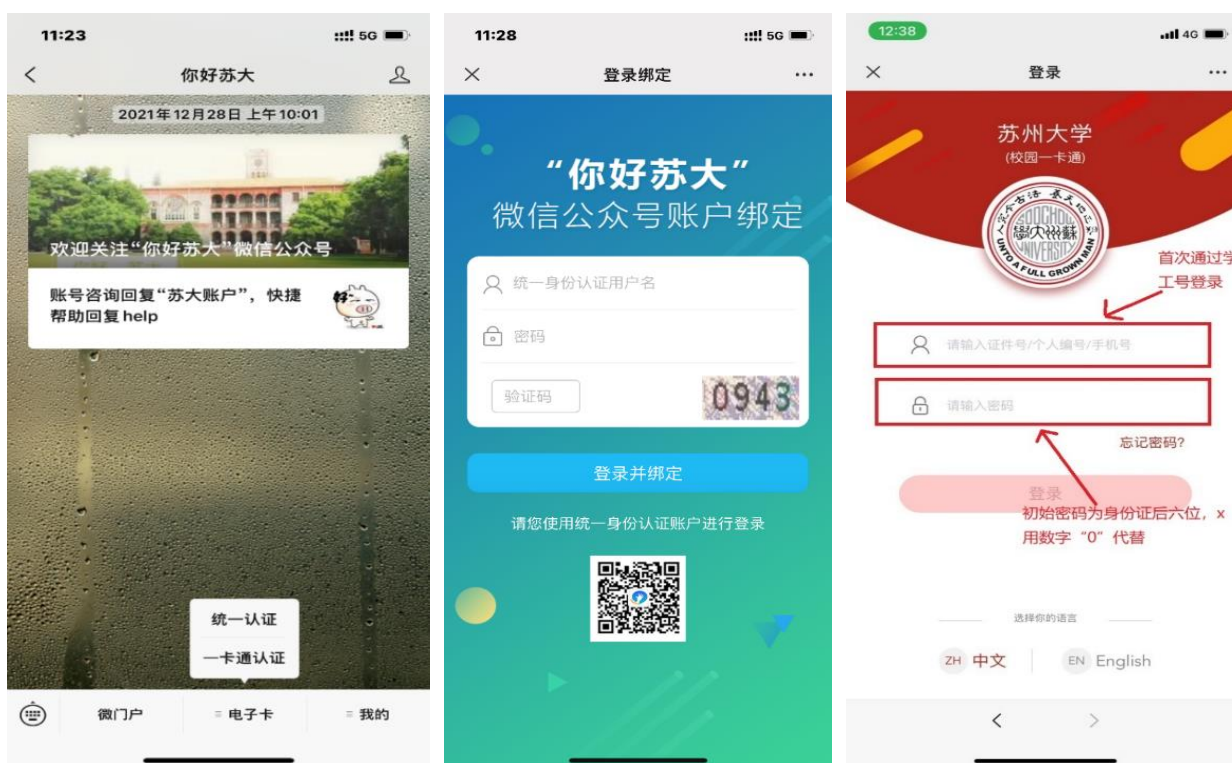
11:23
5G
你好苏大
2021年12月28日 上午10:01
欢迎关注"你好苏大"微信公众号
账号咨询回复"苏大账户"，快捷帮助回复 help
统一认证
一卡通认证
微门户
电子卡
我的

11:28
5G
登录绑定
"你好苏大"
微信公众号账户绑定
统一身份认证用户名
密码
验证码
0943
登录并绑定
请您使用统一身份认证账户进行登录

12:38
4G
登录
苏州大学
(校园一卡通)
SOOCHOW UNIVERSITY
UNTO A FULL GROWN MAN
首次通过学工号登录
请输入证件号/个人编号/手机号
请输入密码
忘记密码?
登录
初始密码为身份证后六位，x用数字"0"代替
选择你的语言
ZH 中文
EN English